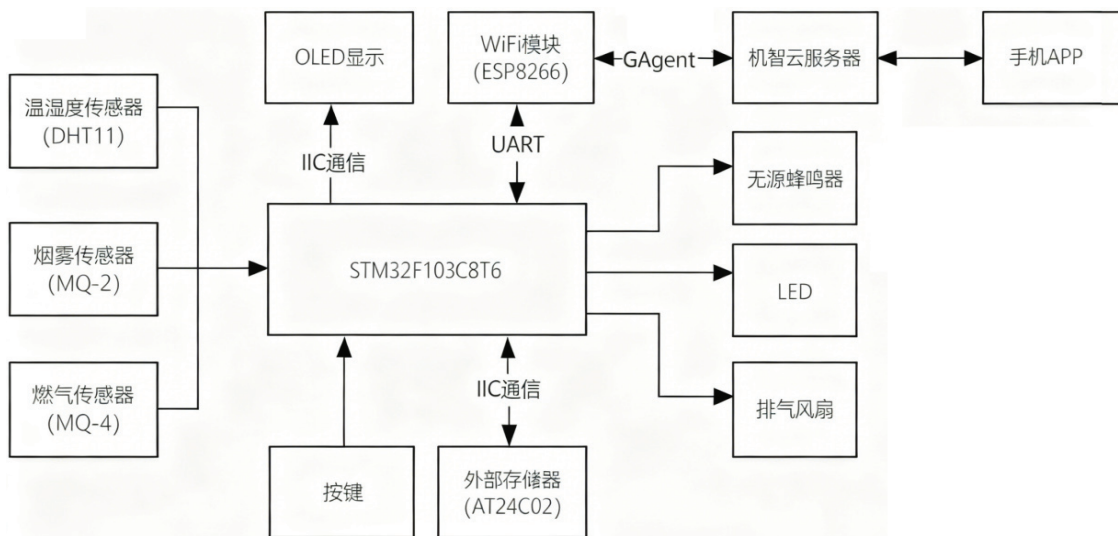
OLED显示

WiFi模块
(ESP8266)

GAgent

机智云服务器

手机APP

温湿度传感器
(DHT11)

IIC通信

UART

无源蜂鸣器

烟雾传感器
(MQ-2)

STM32F103C8T6

LED

燃气传感器
(MQ-4)

IIC通信

排气风扇

按键

外部存储器
(AT24C02)